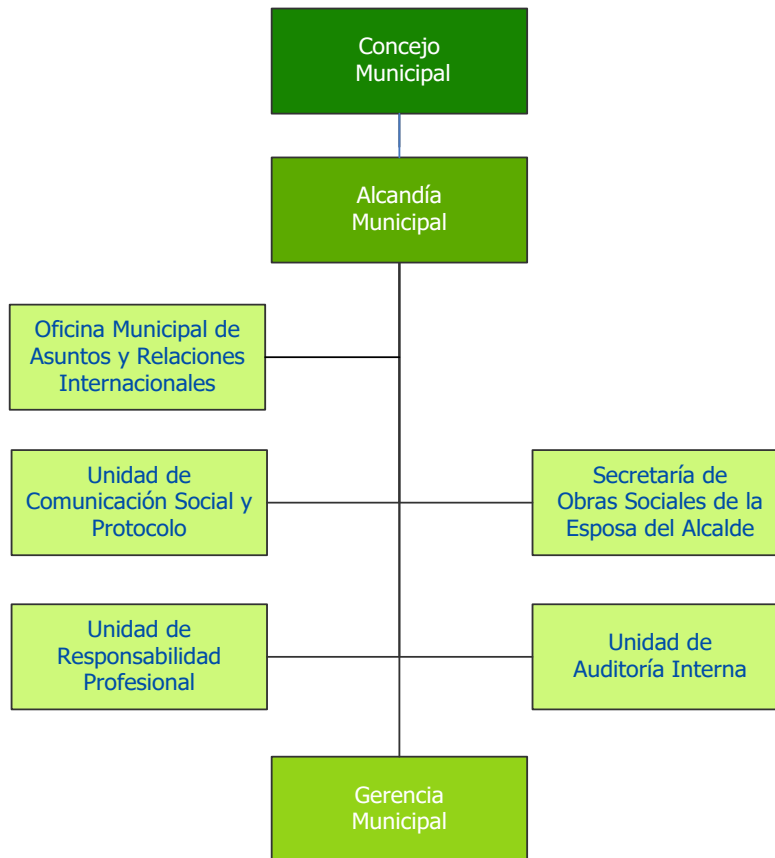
Concejo Municipal

Alcandía Municipal

Oficina Municipal de Asuntos y Relaciones Internacionales

Unidad de Comunicación Social y Protocolo

Secretaría de Obras Sociales de la Esposa del Alcalde

Unidad de Responsabilidad Profesional

Unidad de Auditoría Interna

Gerencia Municipal